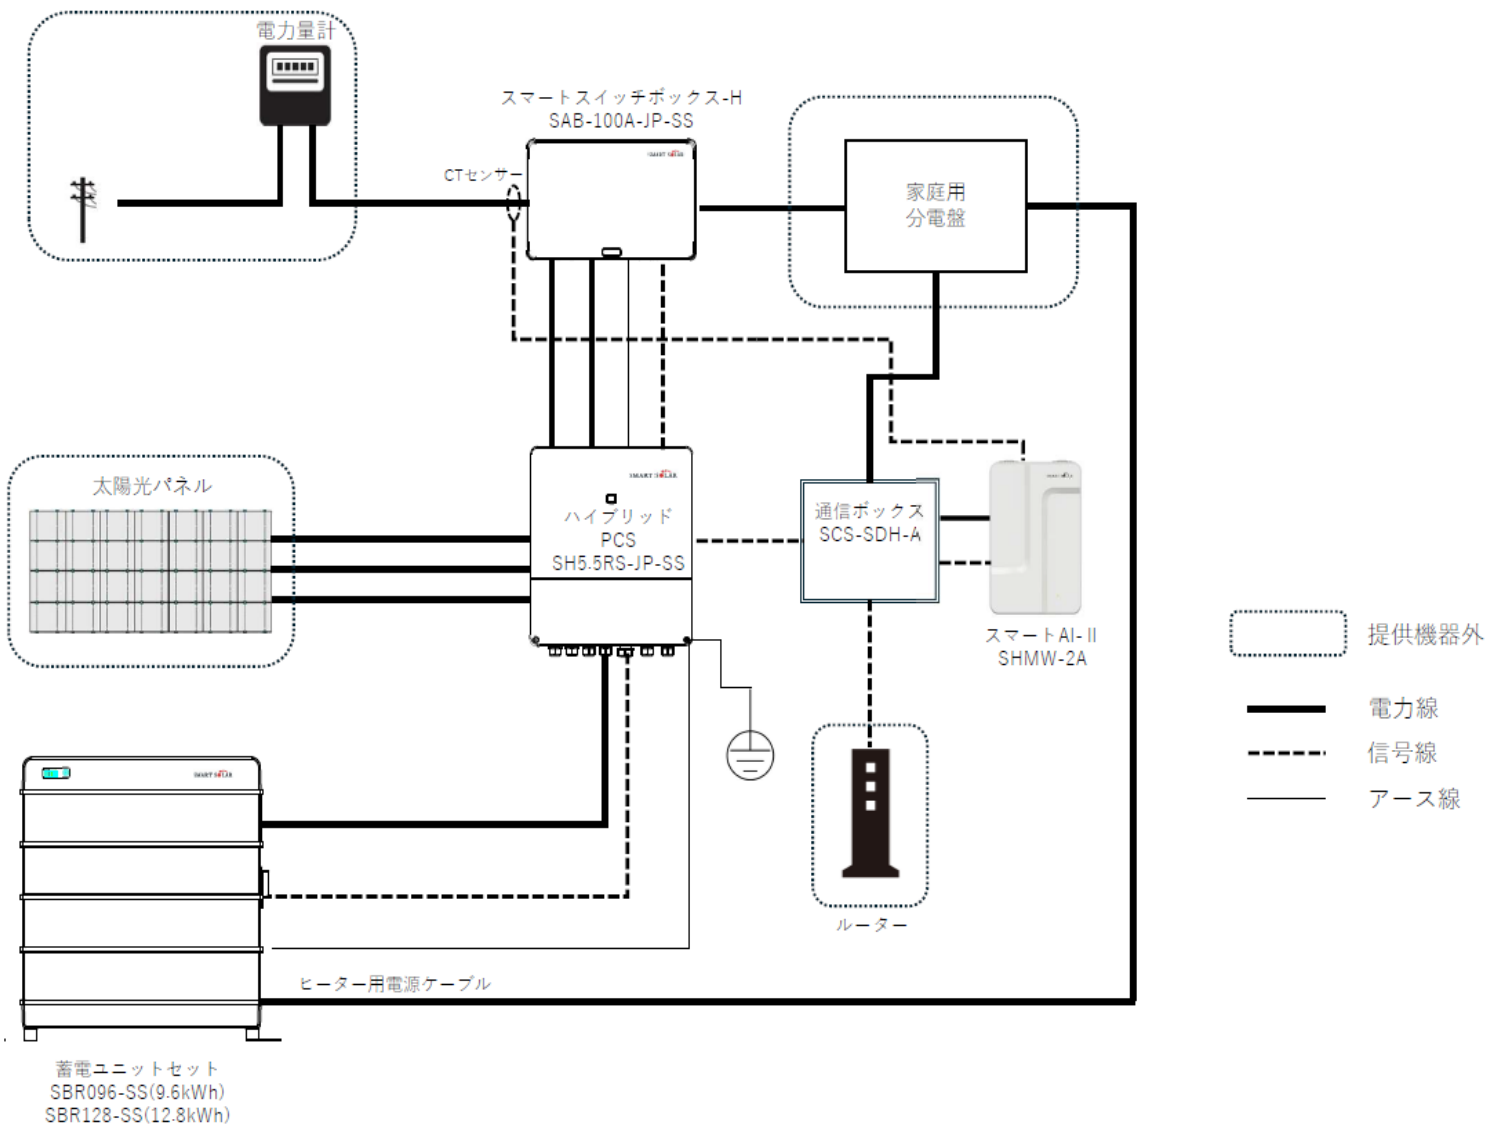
電力量計

スマートスイッチボックス-H
SAB-100A-JP-SS

CTセンサー

家庭用
分電盤

太陽光パネル

ハイブリッド
PCS
SH5.5RS-JP-SS

通信ボックス
SCS-SDH-A

スマートAI-II
SHMW-2A

提供機器外

電力線

信号線

アース線

ルーター

ヒーター用電源ケーブル

蓄電ユニットセット
SBR096-SS(9.6kWh)
SBR128-SS(12.8kWh)